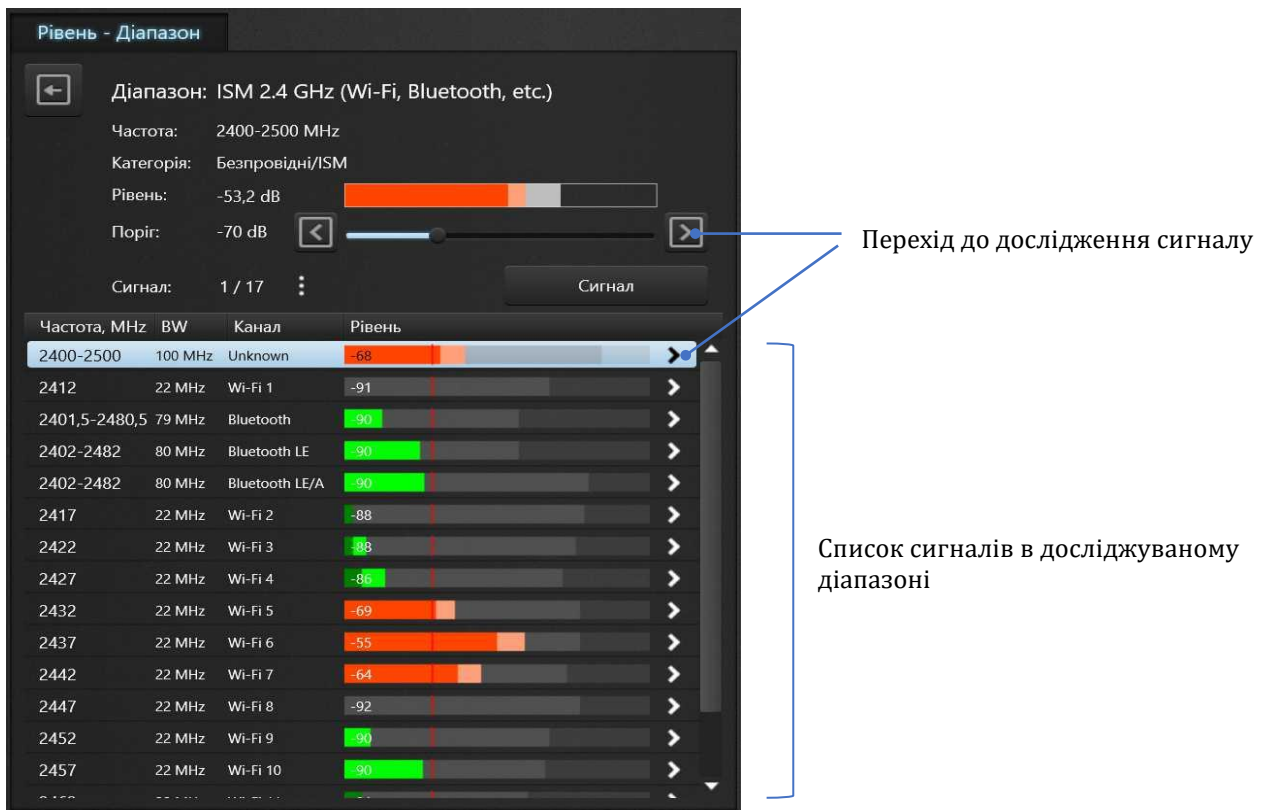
Рівень - Діапазон

Діапазон: ISM 2.4 GHz (Wi-Fi, Bluetooth, etc.)

Частота: 2400-2500 MHz

Категорія: Безпровідні/ISM

Рівень: -53,2 dB

Поріг: -70 dB

Сигнал: 1 / 17

Сигнал

Перехід до дослідження сигналу

| Частота, MHz | BW | Канал | Рівень |
|---|---|---|---|
| 2400-2500 | 100 MHz | Unknown | -68 |
| 2412 | 22 MHz | Wi-Fi 1 | -91 |
| 2401,5-2480,5 | 79 MHz | Bluetooth | -90 |
| 2402-2482 | 80 MHz | Bluetooth LE | -90 |
| 2402-2482 | 80 MHz | Bluetooth LE/A | -90 |
| 2417 | 22 MHz | Wi-Fi 2 | -88 |
| 2422 | 22 MHz | Wi-Fi 3 | -88 |
| 2427 | 22 MHz | Wi-Fi 4 | -86 |
| 2432 | 22 MHz | Wi-Fi 5 | -69 |
| 2437 | 22 MHz | Wi-Fi 6 | -55 |
| 2442 | 22 MHz | Wi-Fi 7 | -64 |
| 2447 | 22 MHz | Wi-Fi 8 | -92 |
| 2452 | 22 MHz | Wi-Fi 9 | -90 |
| 2457 | 22 MHz | Wi-Fi 10 | -90 |

Список сигналів в досліджуваному діапазоні